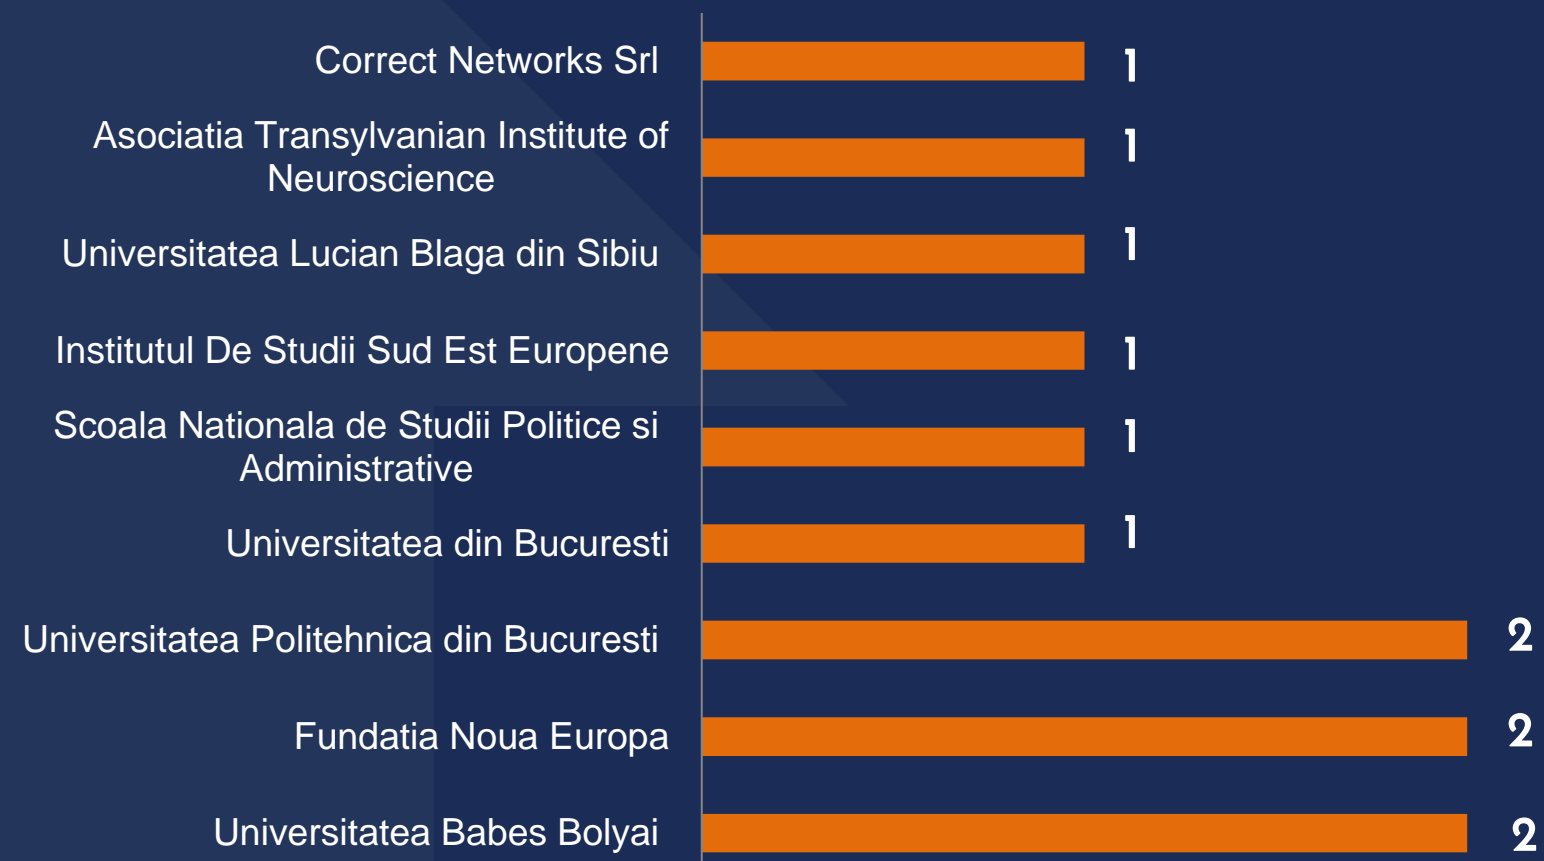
| | |
|---|---|
| Correct Networks Srl | 1 |
| Asociatia Transylvanian Institute of Neuroscience | 1 |
| Universitatea Lucian Blaga din Sibiu | 1 |
| Institutul De Studii Sud Est Europene | 1 |
| Scoala Nationala de Studii Politice si Administrative | 1 |
| Universitatea din Bucuresti | 1 |
| Universitatea Politehnica din Bucuresti | 2 |
| Fundatia Noua Europa | 2 |
| Universitatea Babes Bolyai | 2 |